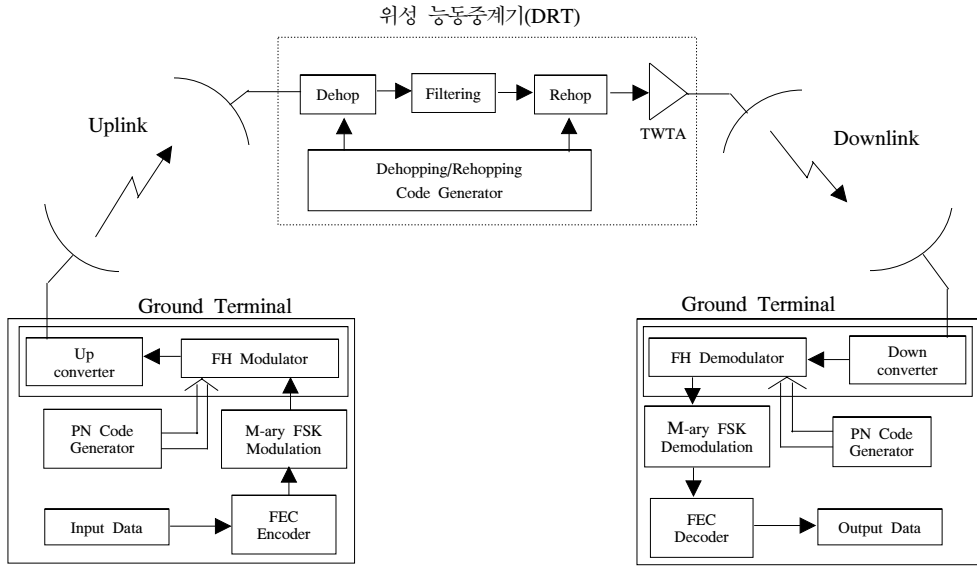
위성 능동중계기(DRT)

Dehop

Filtering

Rehop

TWTA

Dehopping/Rehopping Code Generator

Uplink

Downlink

Ground Terminal

Up converter

FH Modulator

PN Code Generator

M-ary FSK Modulation

Input Data

FEC Encoder

Ground Terminal

FH Demodulator

Down converter

M-ary FSK Demodulation

PN Code Generator

FEC Decoder

Output Data